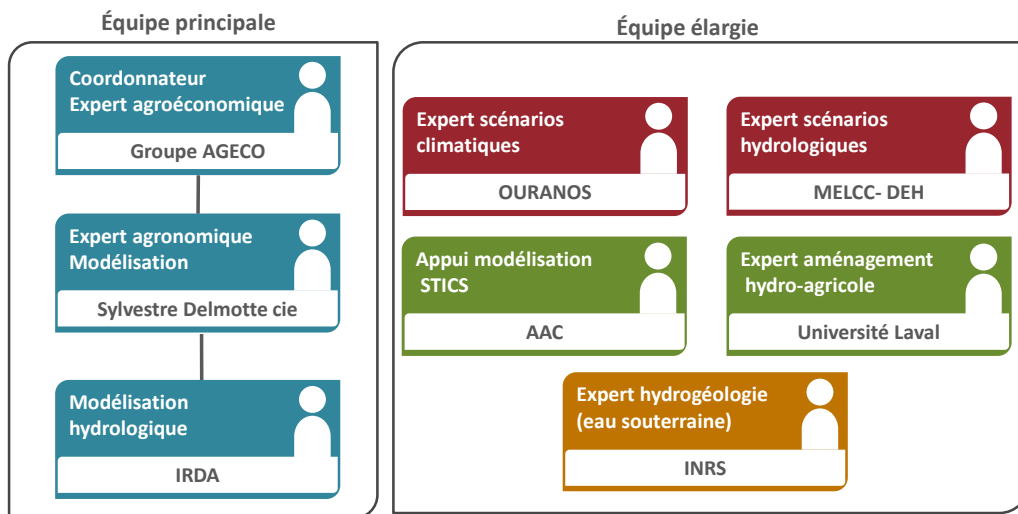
Équipe principale

Coordonnateur
Expert agroéconomique
Groupe AGECO

Expert agronomique
Modélisation
Sylvestre Delmotte cie

Modélisation
hydrologique
IRDA

Équipe élargie

Expert scénarios climatiques
OURANOS

Expert scénarios hydrologiques
MELCC- DEH

Appui modélisation STICS
AAC

Expert aménagement hydro-agricole
Université Laval

Expert hydrogéologie (eau souterraine)
INRS